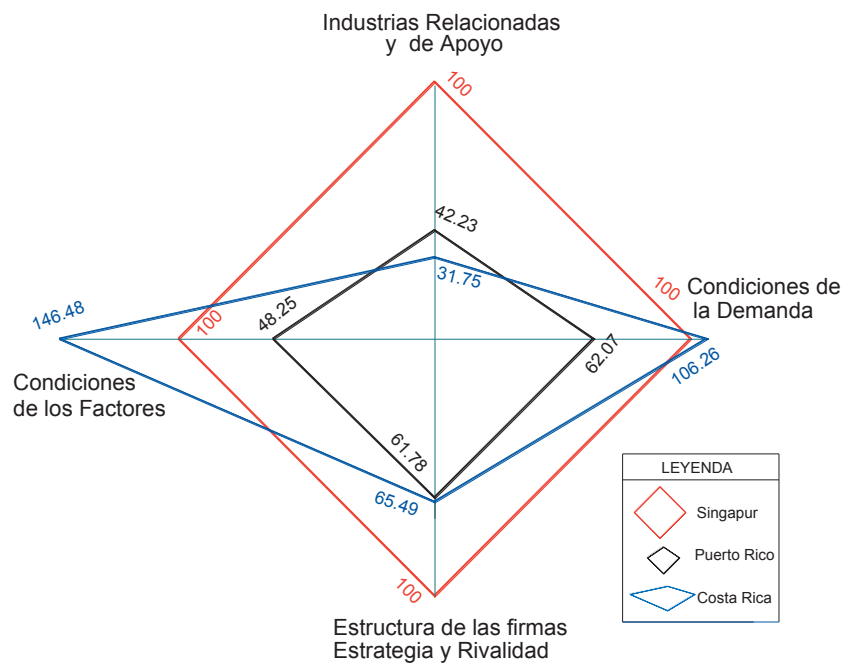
Industrias Relacionadas
y de Apoyo

100

42.23

31.75

100

Condiciones de
la Demanda

146.48

100

48.25

62.07

106.26

Condiciones
de los Factores

61.78

65.49

100

Estructura de las firmas
Estrategia y Rivalidad

LEYENDA

Singapur

Puerto Rico

Costa Rica